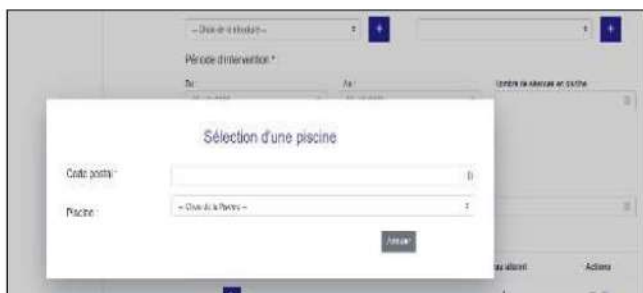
-- Choix de la structure --

+

+

Période d'intervention *

Du

Au

Nombre de séances en piscine

Sélection d'une piscine

Code postal *

Piscine *

-- Choix de la Piscine --

Annuler

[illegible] atteint

Actions